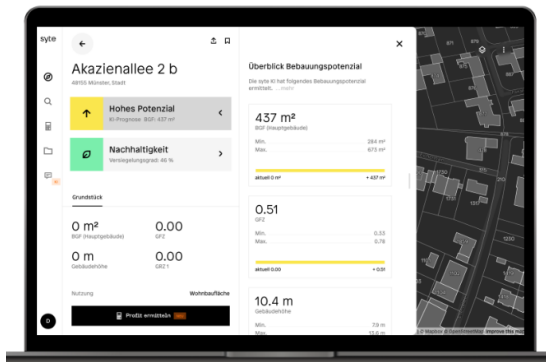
syte

Akazienallee 2 b
48155 Münster, Stadt

Hohes Potenzial
KI-Prognose · BGF: 437 m²

Nachhaltigkeit
Versiegelungsgrad: 46 %

Grundstück

0 m²
BGF (Hauptgebäude)

0.00
GFZ

0 m
Gebäudehöhe

0.00
GRZ 1

Nutzung
Wohnbaufläche

Profil ermitteln

Überblick Bebauungspotenzial

Die syte KI hat folgendes Bebauungspotenzial ermittelt. ... mehr

437 m²
BGF (Hauptgebäude)

Min. 284 m²
Max. 673 m²

aktuell 0 m² + 437 m²

0.51
GFZ

Min. 0.33
Max. 0.78

aktuell 0.00 + 0.51

10.4 m
Gebäudehöhe

Min. 7.9 m
Max. 13.0 m

© Mapbox © OpenStreetMap Improve this map